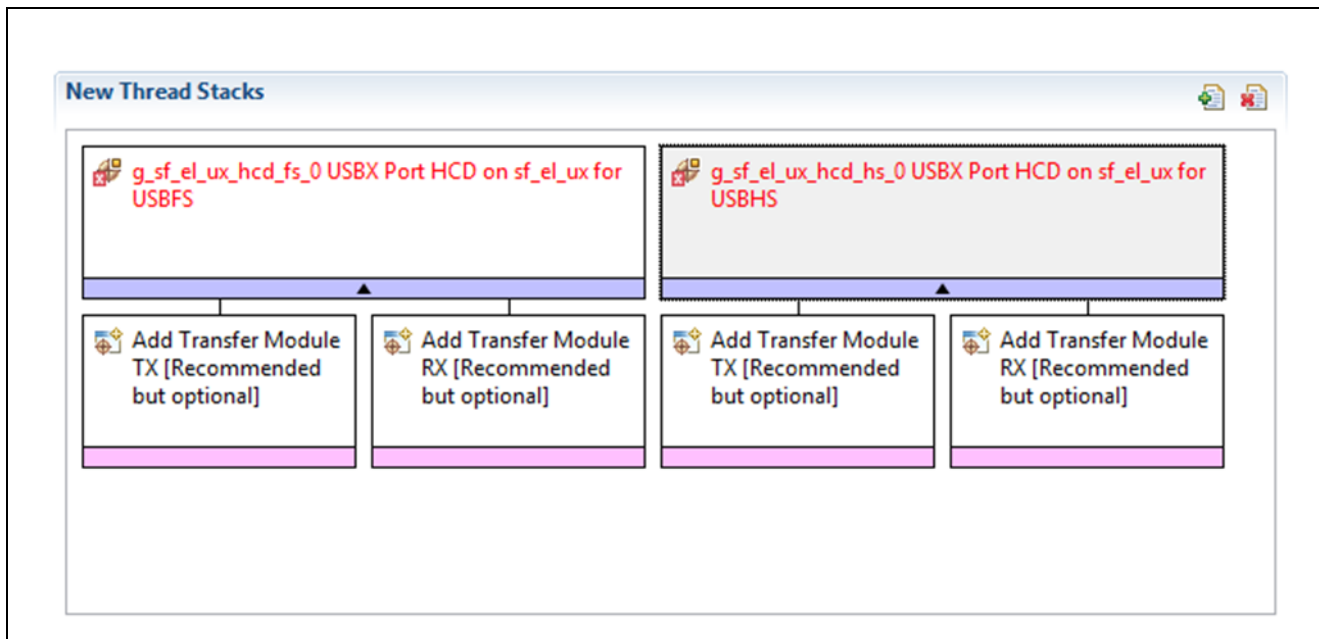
New Thread Stacks

g_sf_el_ux_hcd_fs_0 USBX Port HCD on sf_el_ux for USBFS

g_sf_el_ux_hcd_hs_0 USBX Port HCD on sf_el_ux for USBHS

Add Transfer Module TX [Recommended but optional]

Add Transfer Module RX [Recommended but optional]

Add Transfer Module TX [Recommended but optional]

Add Transfer Module RX [Recommended but optional]